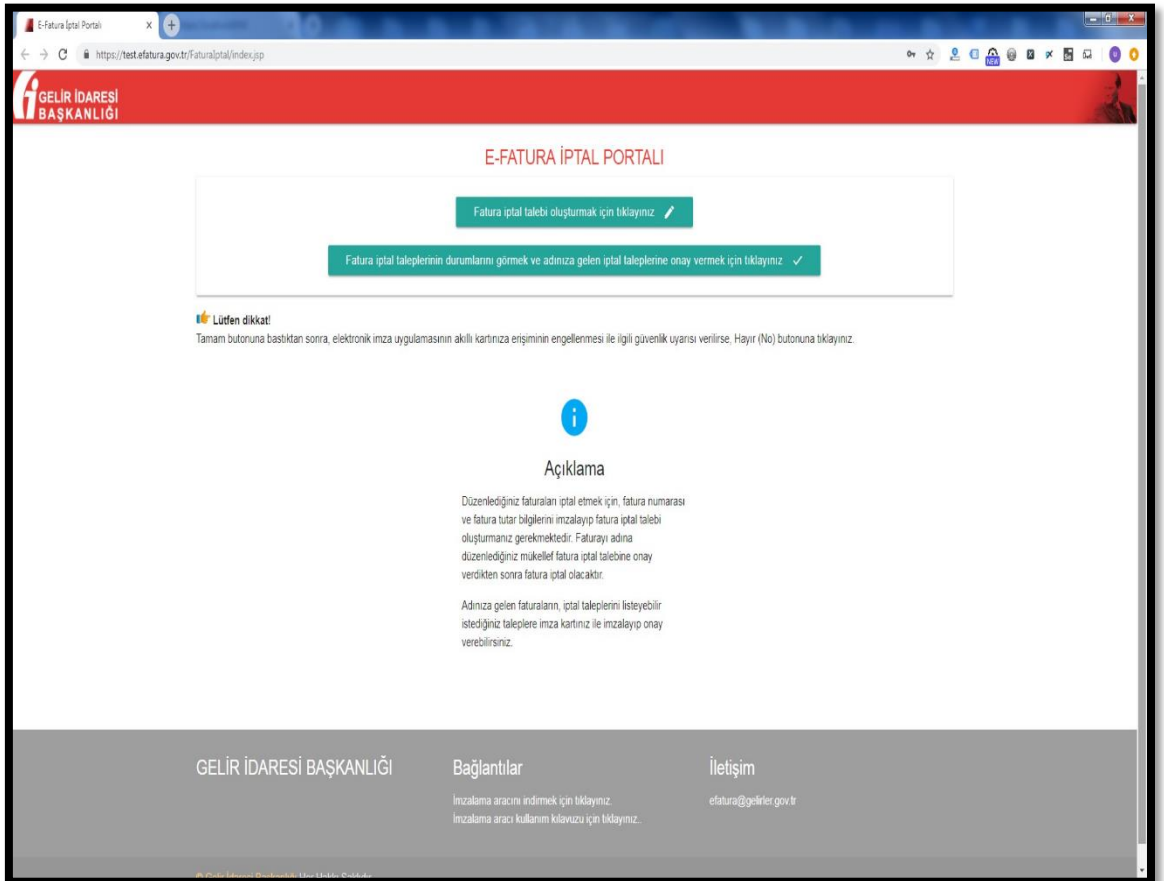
E-Fatura İptal Portalı

https://test.efatura.gov.tr/Faturaiptal/index.jsp

GELİR İDARESİ BAŞKANLIĞI

E-FATURA İPTAL PORTALI

Fatura iptal talebi oluşturmak için tıklayınız

Fatura iptal taleplerinin durumlarını görmek ve adınıza gelen iptal taleplerine onay vermek için tıklayınız ✓

Lütfen dikkat!
Tamam butonuna bastıktan sonra, elektronik imza uygulamasının akıllı kartınıza erişiminin engellenmesi ile ilgili güvenlik uyarısı verilirse, Hayır (No) butonuna tıklayınız.

i

Açıklama

Düzenlediğiniz faturaları iptal etmek için, fatura numarası ve fatura tutar bilgilerini imzalayıp fatura iptal talebi oluşturmanız gerekmektedir. Faturayı adına düzenlediğiniz mükellef fatura iptal talebine onay verdikten sonra fatura iptal olacaktır.

Adınıza gelen faturaların, iptal taleplerini listeyebilir istediğiniz taleplere imza kartınız ile imzalayıp onay verebilirsiniz.

GELİR İDARESİ BAŞKANLIĞI

Bağlantılar
İmzalama aracını indirmek için tıklayınız.
İmzalama aracı kullanım kılavuzu için tıklayınız..

İletişim
efatura@gelirler.gov.tr

© Gelir İdaresi Başkanlığı Her Hakkı Saklıdır